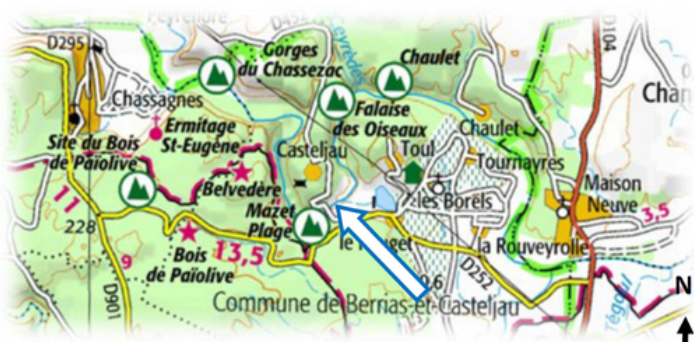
Peyrelore
D295
D452
Gorges du Chassezac
Chaulet
D104
Chassagnes
Falaise des Oiseaux
Chan
Site du Bois de Païolive
Ermitage St-Eugène
Casteljau
Toul
Chaulet
Tournayres
Belvedère
Maison Neuve
11
228
Mazet Plage
les Borels
3,5
Bois de Païolive
13,5
le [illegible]
la Rouveyrolle
9
D901
D252
Commune de Berrias-et-Casteljau
N